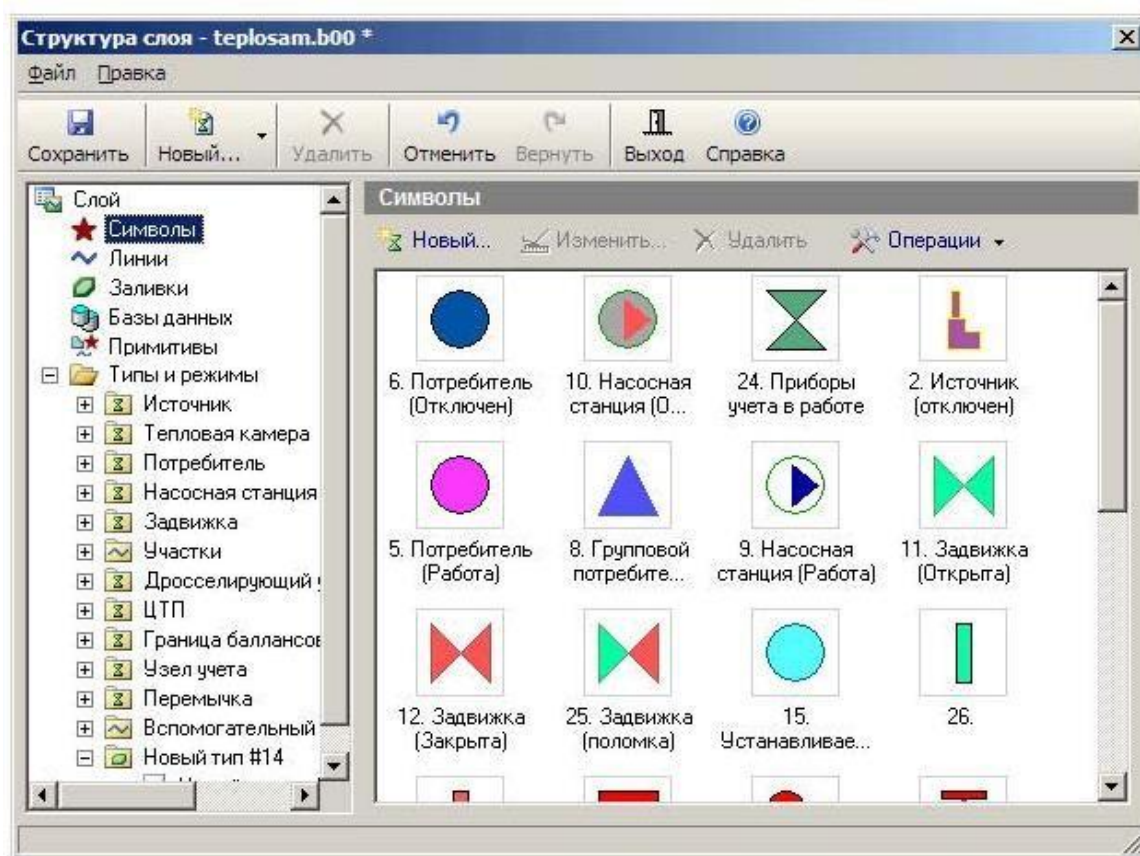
Структура слоя - teplosam.b00 *

Файл Правка

Сохранить Новый... Удалить Отменить Вернуть Выход Справка

Слой
Символы
Линии
Заливки
Базы данных
Примитивы
Типы и режимы
Источник
Тепловая камера
Потребитель
Насосная станция
Задвижка
Участки
Дросселирующий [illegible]
ЦТП
Граница баллансов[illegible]
Узел учета
Перемычка
Вспомогательный
Новый тип #14

Символы

Новый... Изменить... Удалить Операции

6. Потребитель (Отключен)
10. Насосная станция (О...
24. Приборы учета в работе
2. Источник (отключен)
5. Потребитель (Работа)
8. Групповой потребите...
9. Насосная станция (Работа)
11. Задвижка (Открыта)
12. Задвижка (Закрыта)
25. Задвижка (поломка)
15. Устанавливае...
26.